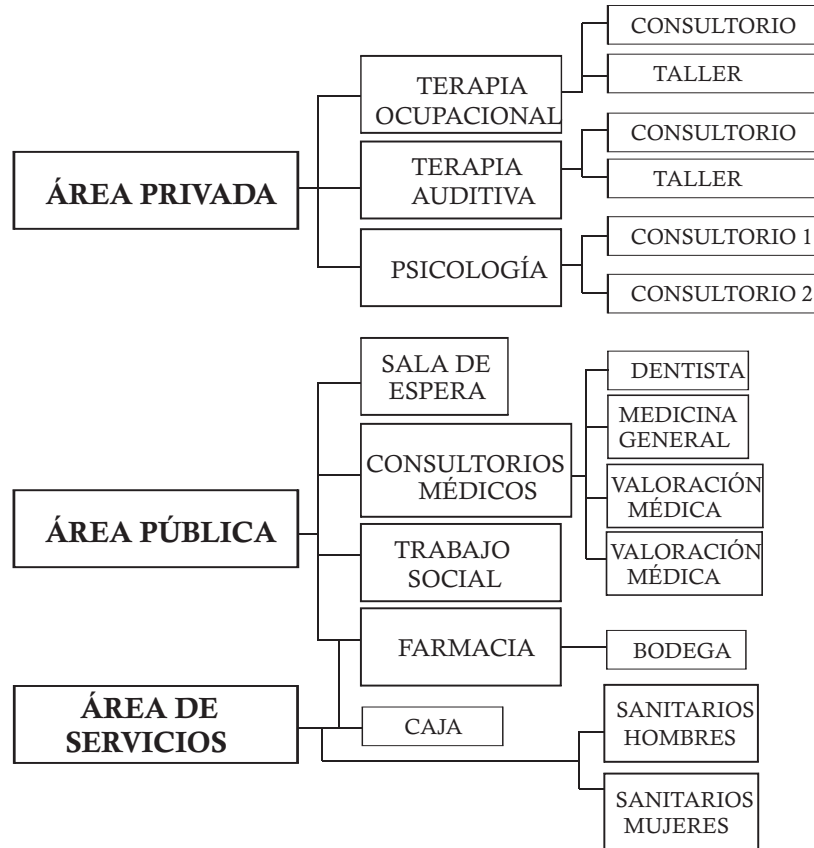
ÁREA PRIVADA

TERAPIA OCUPACIONAL
CONSULTORIO
TALLER

TERAPIA AUDITIVA
CONSULTORIO
TALLER

PSICOLOGÍA
CONSULTORIO 1
CONSULTORIO 2

ÁREA PÚBLICA

SALA DE ESPERA

CONSULTORIOS MÉDICOS
DENTISTA
MEDICINA GENERAL
VALORACIÓN MÉDICA
VALORACIÓN MÉDICA

TRABAJO SOCIAL

FARMACIA
BODEGA

ÁREA DE SERVICIOS

CAJA

SANITARIOS HOMBRES
SANITARIOS MUJERES